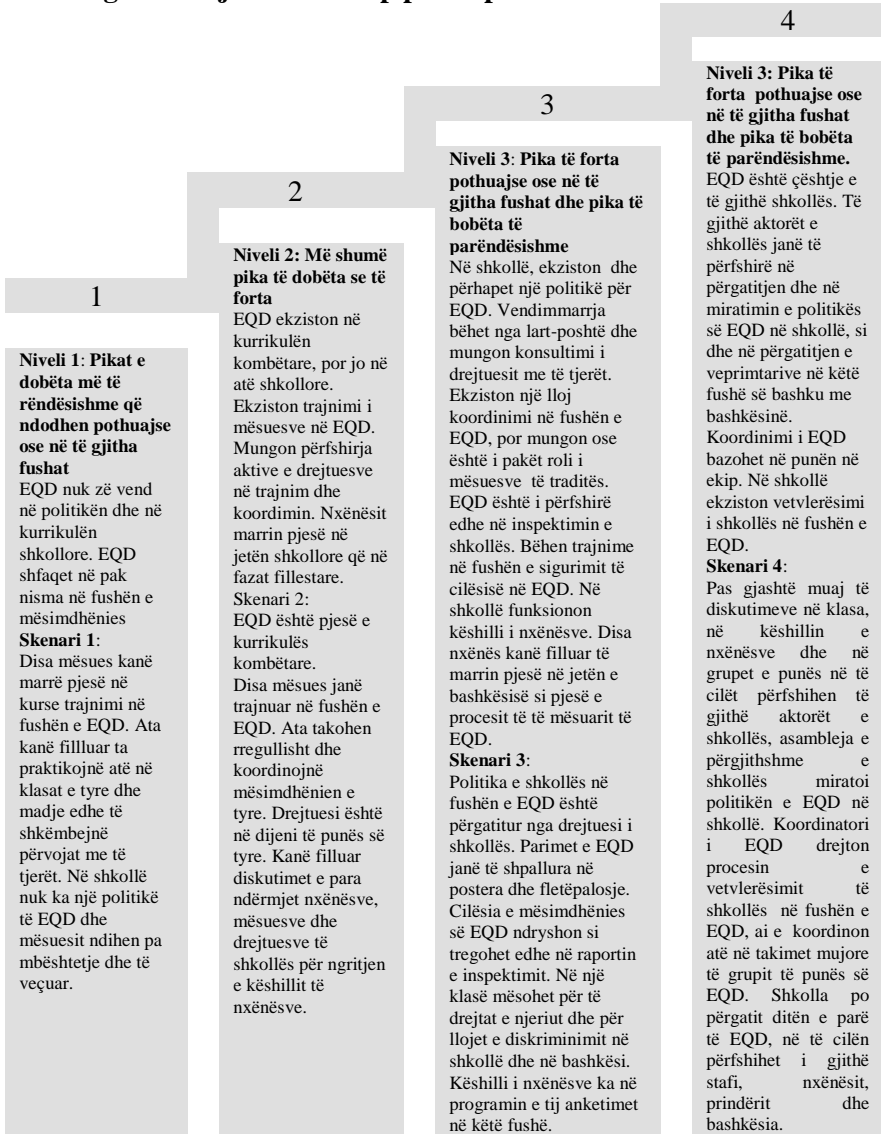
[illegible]

4

Niveli 3: Pika të forta pothuajse ose në të gjitha fushat dhe pika të bobëta të parëndësishme.
EQD është çështje e të gjithë shkollës. Të gjithë aktorët e shkollës janë të përfshirë në përgatitjen dhe në miratimin e politikës së EQD në shkollë, si dhe në përgatitjen e veprimtarive në këtë fushë së bashku me bashkësinë. Koordinimi i EQD bazohet në punën në ekip. Në shkollë ekziston vetvlerësimi i shkollës në fushën e EQD.
Skenari 4:
Pas gjashtë muaj të diskutimeve në klasa, në këshillin e nxënësve dhe në grupet e punës në të cilët përfshihen të gjithë aktorët e shkollës, asambleja e përgjithshme e shkollës miratoi politikën e EQD në shkollë. Koordinatori i EQD drejton procesin e vetvlerësimit të shkollës në fushën e EQD, ai e koordinon atë në takimet mujore të grupit të punës së EQD. Shkolla po përgatit ditën e parë të EQD, në të cilën përfshihet i gjithë stafi, nxënësit, prindërit dhe bashkësia.

3

Niveli 3: Pika të forta pothuajse ose në të gjitha fushat dhe pika të bobëta të parëndësishme
Në shkollë, ekziston dhe përhapet një politikë për EQD. Vendimmarrja bëhet nga lart-poshtë dhe mungon konsultimi i drejtuesit me të tjerët. Ekziston një lloj koordinimi në fushën e EQD, por mungon ose është i pakët roli i mësuesve të traditës. EQD është i përfshirë edhe në inspektimin e shkollës. Bëhen trajnime në fushën e sigurimit të cilësisë në EQD. Në shkollë funksionon këshilli i nxënësve. Disa nxënës kanë filluar të marrin pjesë në jetën e bashkësisë si pjesë e procesit të të mësuarit të EQD.
Skenari 3:
Politika e shkollës në fushën e EQD është përgatitur nga drejtuesi i shkollës. Parimet e EQD janë të shpallura në postera dhe fletëpalosje. Cilësia e mësimdhënies së EQD ndryshon si tregohet edhe në raportin e inspektimit. Në një klasë mësohet për të drejtat e njeriut dhe për llojet e diskriminimit në shkollë dhe në bashkësi. Këshilli i nxënësve ka në programin e tij anketimet në këtë fushë.

2

Niveli 2: Më shumë pika të dobëta se të forta
EQD ekziston në kurrikulën kombëtare, por jo në atë shkollore. Ekziston trajnimi i mësuesve në EQD. Mungon përfshirja aktive e drejtuesve në trajnim dhe koordimin. Nxënësit marrin pjesë në jetën shkollore që në fazat fillestare.
Skenari 2:
EQD është pjesë e kurrikulës kombëtare. Disa mësues janë trajnuar në fushën e EQD. Ata takohen rregullisht dhe koordinojnë mësimdhënien e tyre. Drejtuesi është në dijeni të punës së tyre. Kanë filluar diskutimet e para ndërmjet nxënësve, mësuesve dhe drejtuesve të shkollës për ngritjen e këshillit të nxënësve.

1

Niveli 1: Pikat e dobëta më të rëndësishme që ndodhen pothuajse ose në të gjitha fushat
EQD nuk zë vend në politikën dhe në kurrikulën shkollore. EQD shfaqet në pak nisma në fushën e mësimdhënies
Skenari 1:
Disa mësues kanë marrë pjesë në kurse trajnimi në fushën e EQD. Ata kanë fillluar ta praktikojnë atë në klasat e tyre dhe madje edhe të shkëmbejnë përvojat me të tjerët. Në shkollë nuk ka një politikë të EQD dhe mësuesit ndihen pa mbështetje dhe të veçuar.